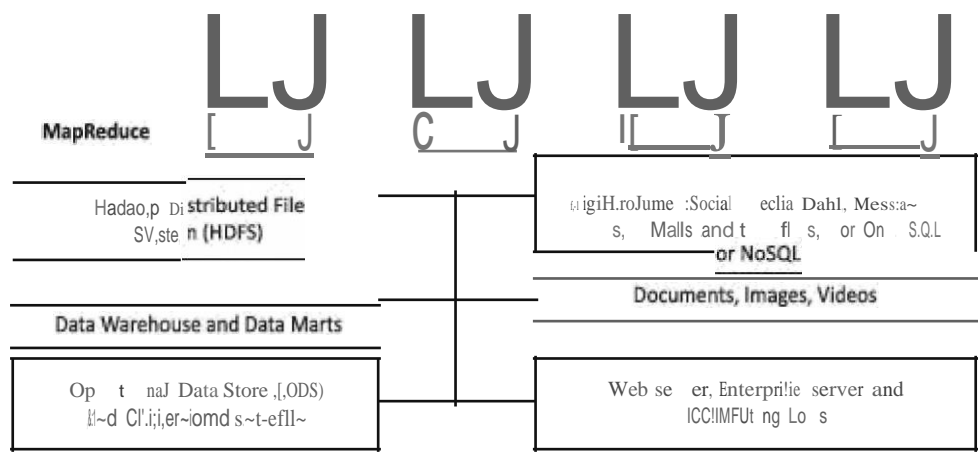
LJ LJ LJ LJ

MapReduce [ J C J I[ J [ J

Hadao,p Distributed File SV,sten (HDFS)

igiH.roJume :Social eclia Dahl, Mess:a~ s, Malls and t fl s, or On S.Q.L or NoSQL

Documents, Images, Videos

Data Warehouse and Data Marts

Op t naJ Data Store ,[,ODS) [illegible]

Web se er, Enterpri!ie server and ICC!IMFUt ng Lo s